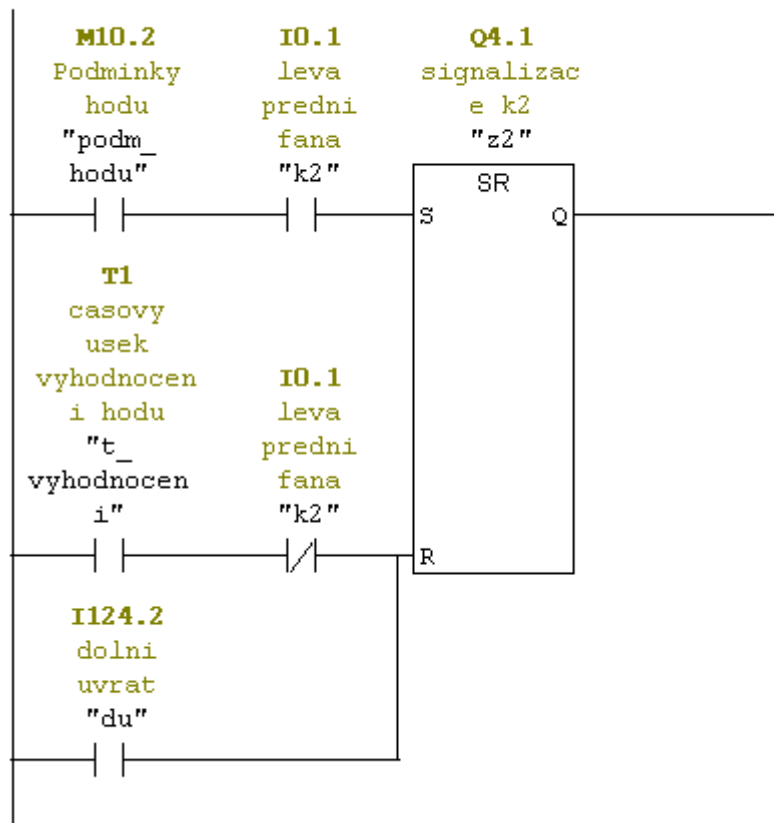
M10.2
Podminky hodu
"podm_ hodu"

I0.1
leva predni fana
"k2"

Q4.1
signalizac e k2
"z2"

SR
S
Q

T1
casovy usek vyhodnocen i hodu
"t_ vyhodnocen i"

I0.1
leva predni fana
"k2"

R

I124.2
dolni uvrat
"du"